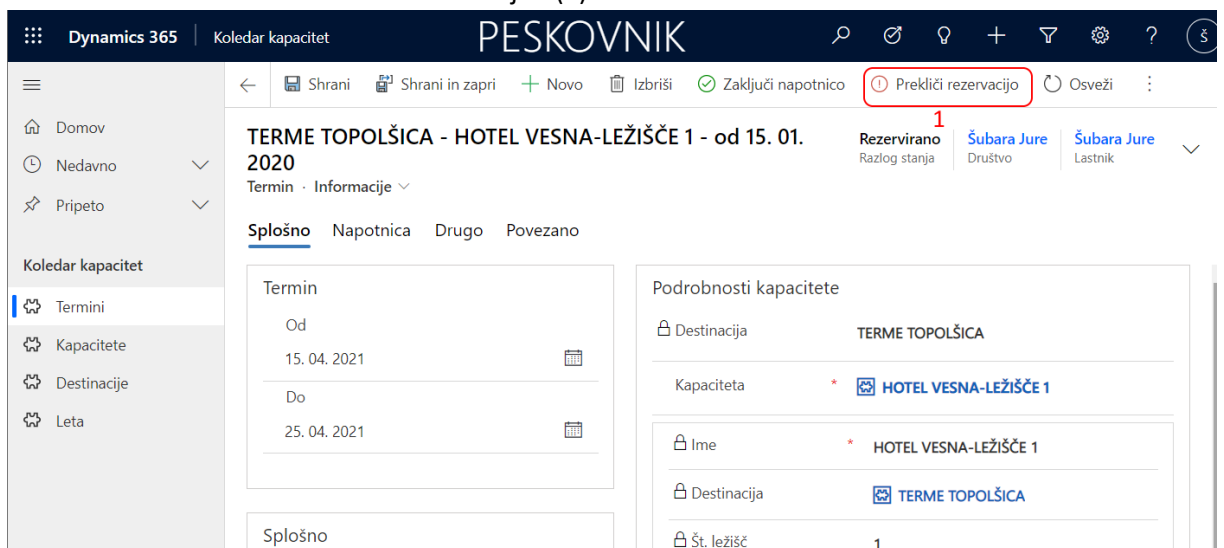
Dynamics 365 | Koledar kapacitet PESKOVNIK

Š

Shrani Shrani in zapri Novo Izbriši Zaključi napotnico Prekliči rezervacijo Osveži

1

Domov
Nedavno
Pripeto

Koledar kapacitet
Termini
Kapacitete
Destinacije
Leta

TERME TOPOLŠICA - HOTEL VESNA-LEŽIŠČE 1 - od 15. 01. 2020
Termin · Informacije

Rezervirano
Razlog stanja

Šubara Jure
Društvo

Šubara Jure
Lastnik

Splošno Napotnica Drugo Povezano

Termin
Od
15. 04. 2021
Do
25. 04. 2021

Splošno

Podrobnosti kapacitete
Destinacija TERME TOPOLŠICA
Kapaciteta * HOTEL VESNA-LEŽIŠČE 1
Ime * HOTEL VESNA-LEŽIŠČE 1
Destinacija TERME TOPOLŠICA
Št. ležišč 1